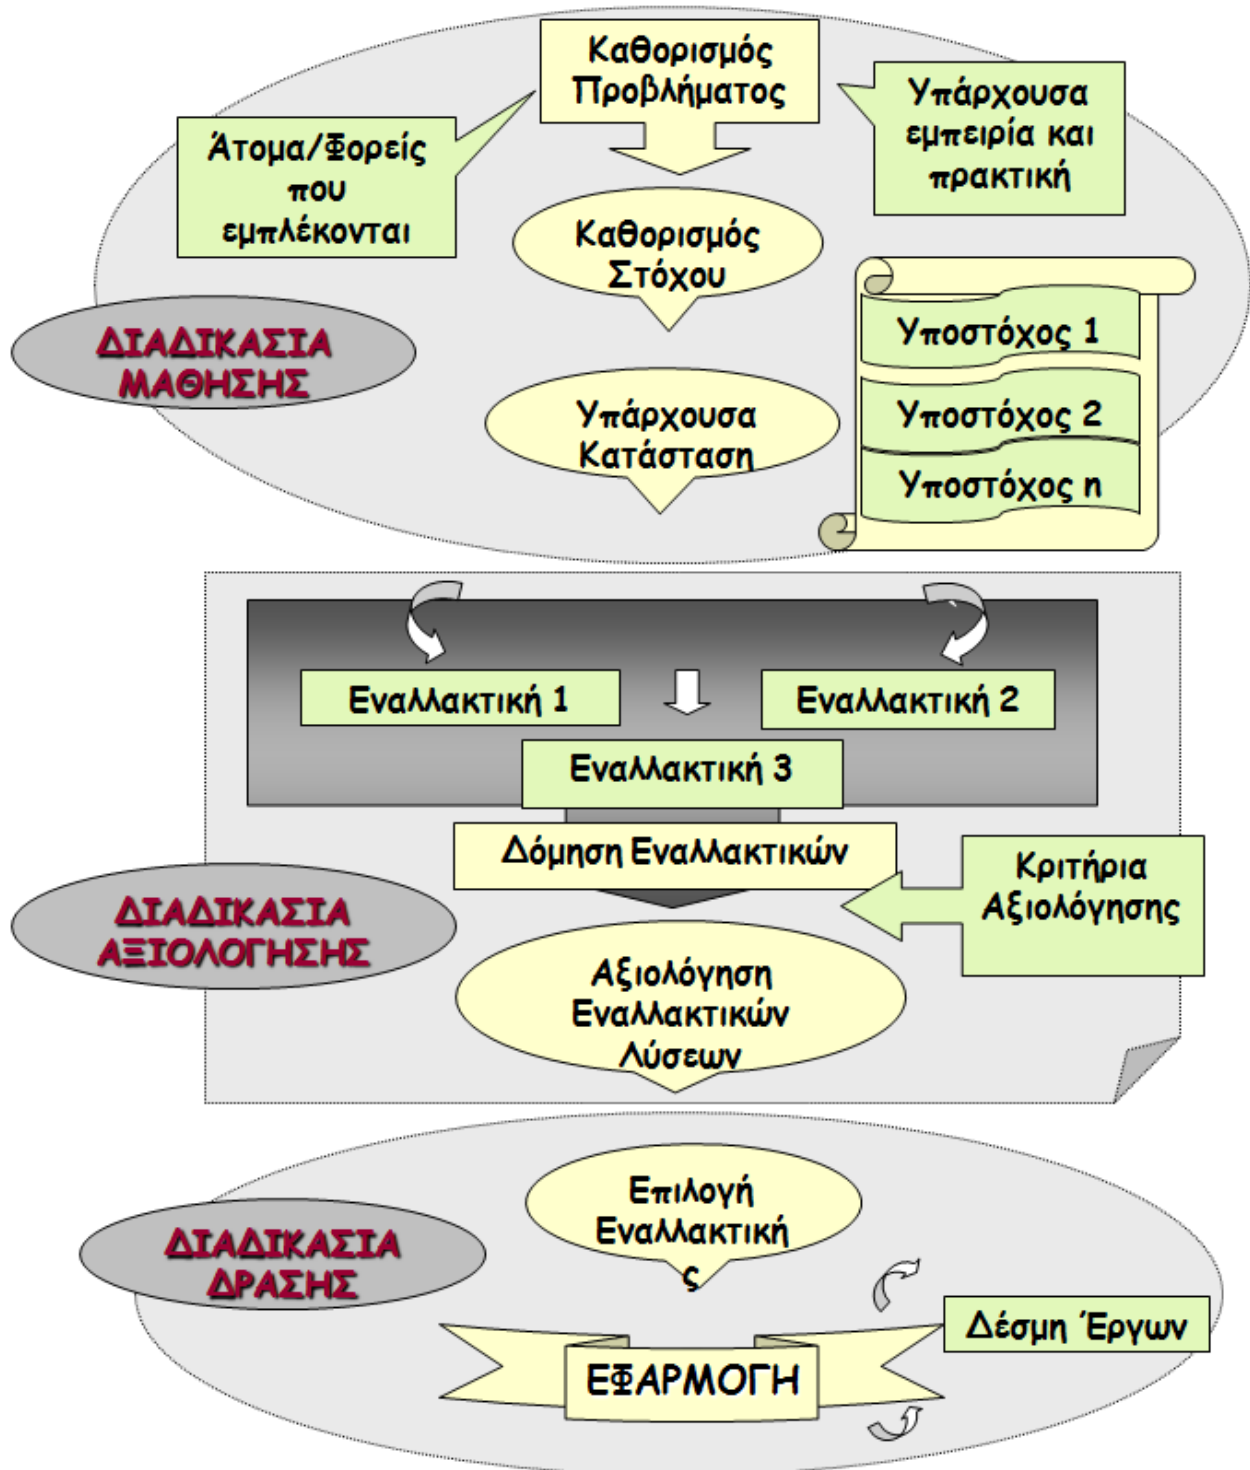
Καθορισμός Προβλήματος

Άτομα/Φορείς που εμπλέκονται

Υπάρχουσα εμπειρία και πρακτική

Καθορισμός Στόχου

ΔΙΑΔΙΚΑΣΙΑ ΜΑΘΗΣΗΣ

Υποστόχος 1

Υποστόχος 2

Υποστόχος n

Υπάρχουσα Κατάσταση

Εναλλακτική 1

Εναλλακτική 2

Εναλλακτική 3

Δόμηση Εναλλακτικών

Κριτήρια Αξιολόγησης

ΔΙΑΔΙΚΑΣΙΑ ΑΞΙΟΛΟΓΗΣΗΣ

Αξιολόγηση Εναλλακτικών Λύσεων

Επιλογή Εναλλακτική ς

ΔΙΑΔΙΚΑΣΙΑ ΔΡΑΣΗΣ

Δέσμη Έργων

ΕΦΑΡΜΟΓΗ